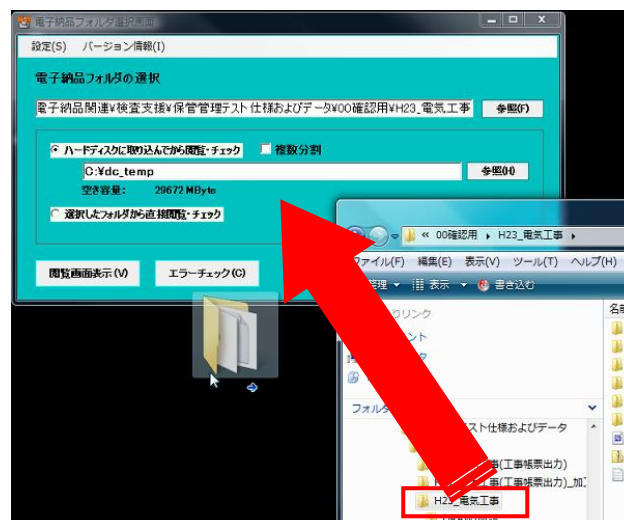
電子納品フォルダ選択画面

設定(S) バージョン情報(I)

電子納品フォルダの選択

電子納品関連¥検査支援¥保管管理テスト 仕様およびデータ¥00確認用¥H23_電気工事 参照(F)

ハードディスクに取り込んでから閲覧・チェック 複数分割

C:¥dc_temp 参照(H)

空き容量: 29672 MByte

選択したフォルダから直接閲覧・チェック

閲覧画面表示(V) エラーチェック(C)

« 00確認用 ▸ H23_電気工事 ▸

ファイル(F) 編集(E) 表示(V) ツール(T) ヘルプ(H)

管理 表示 書き込む

名

リンク

ント

フォルダ

スト仕様およびデータ

事(工事帳票出力)

事(工事帳票出力)_加

H23_電気工事